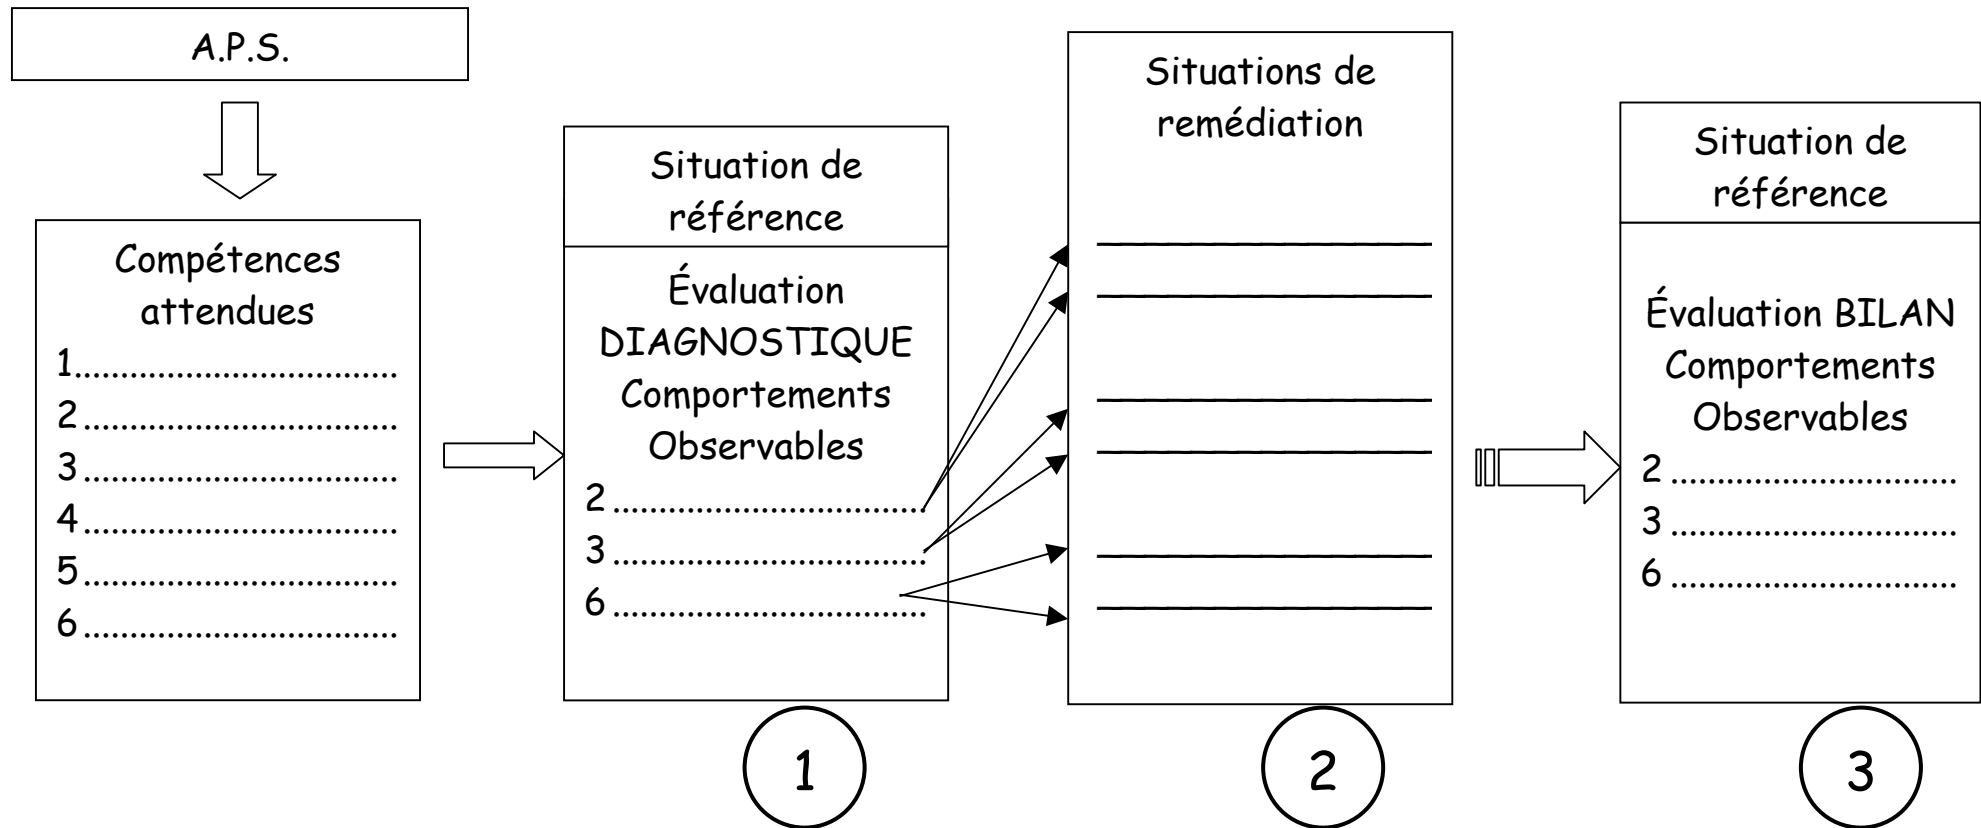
A.P.S.

Compétences attendues
1................................
2................................
3................................
4................................
5................................
6................................

Situation de référence

Évaluation DIAGNOSTIQUE
Comportements Observables
2................................
3................................
6................................

Situations de remédiation

Situation de référence

Évaluation BILAN
Comportements Observables
2................................
3................................
6................................

1

2

3